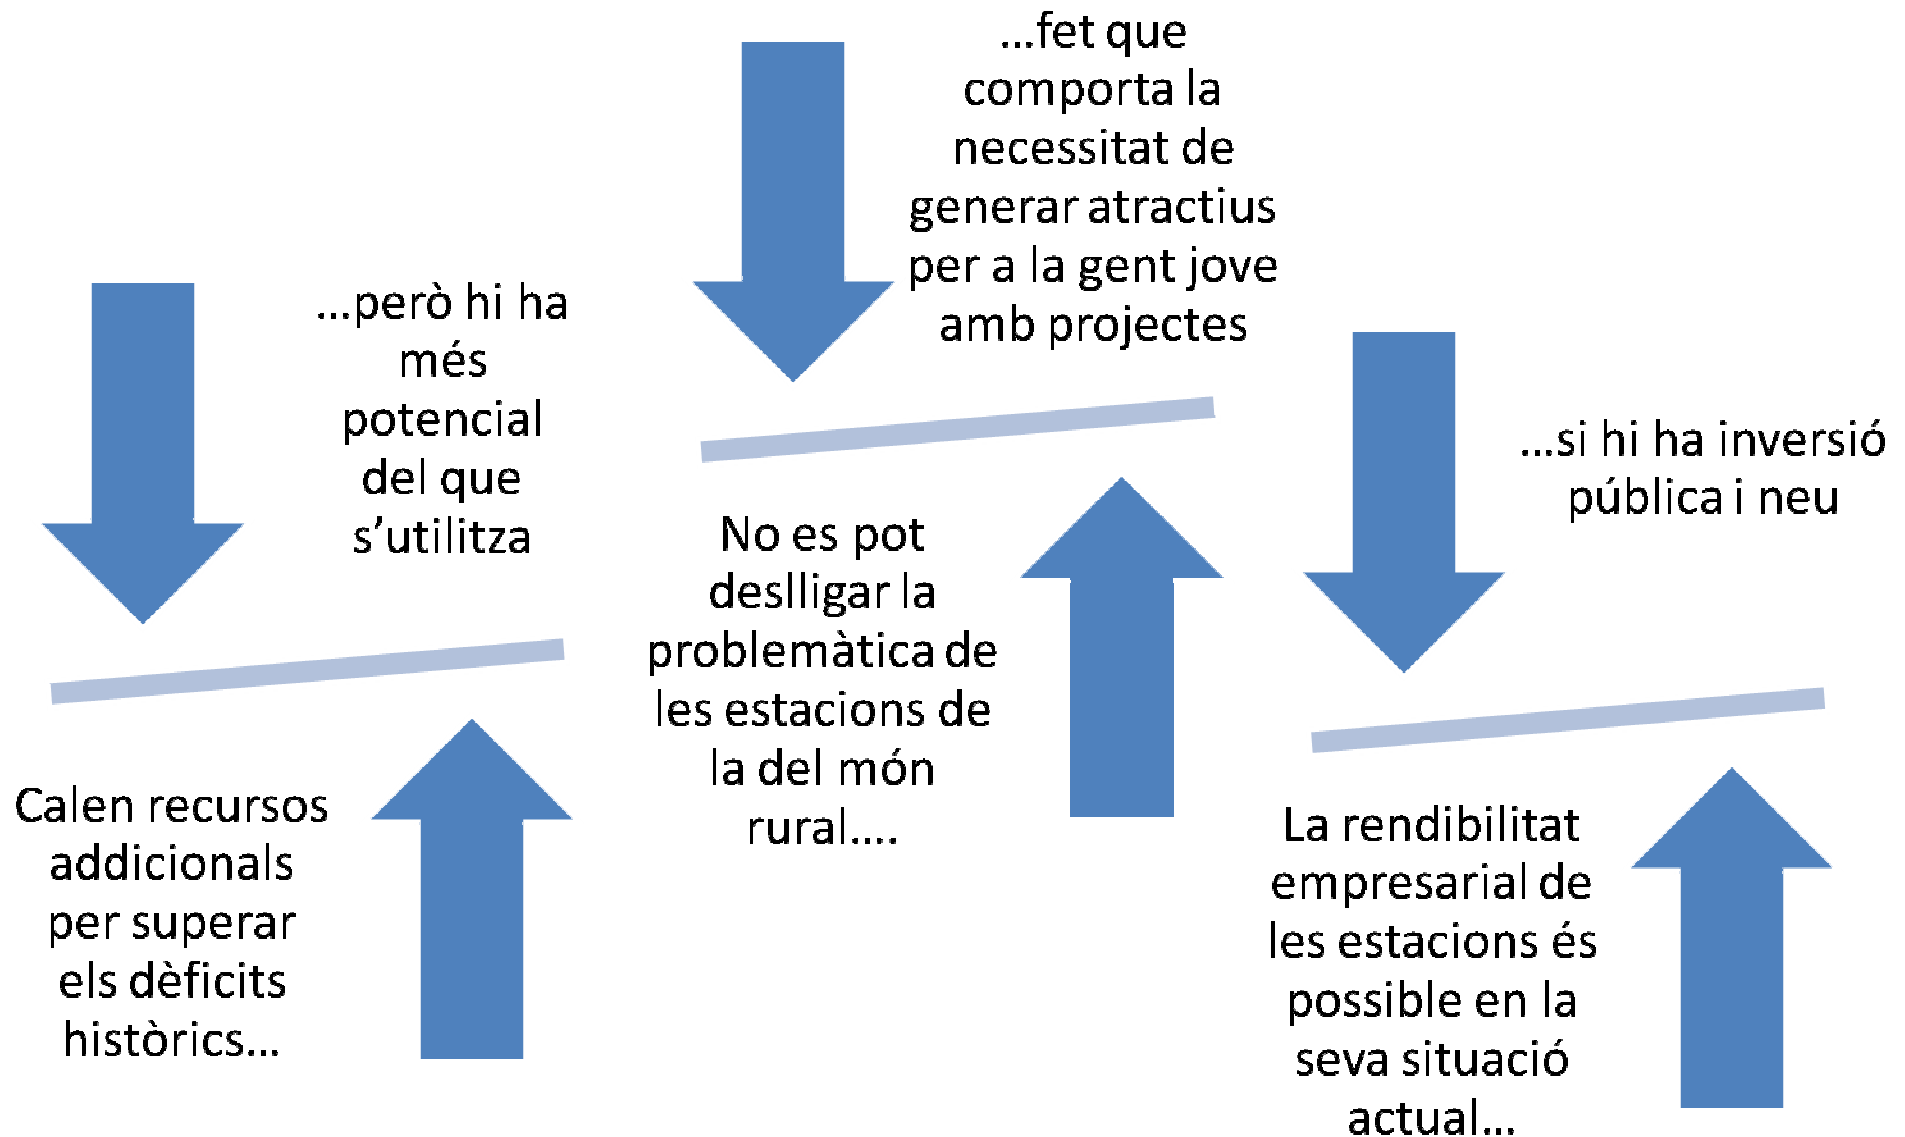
...fet que comporta la necessitat de generar atractius per a la gent jove amb projectes

...però hi ha més potencial del que s'utilitza

...si hi ha inversió pública i neu

No es pot deslligar la problemàtica de les estacions de la del món rural....

Calen recursos addicionals per superar els dèficits històrics...

La rendibilitat empresarial de les estacions és possible en la seva situació actual...